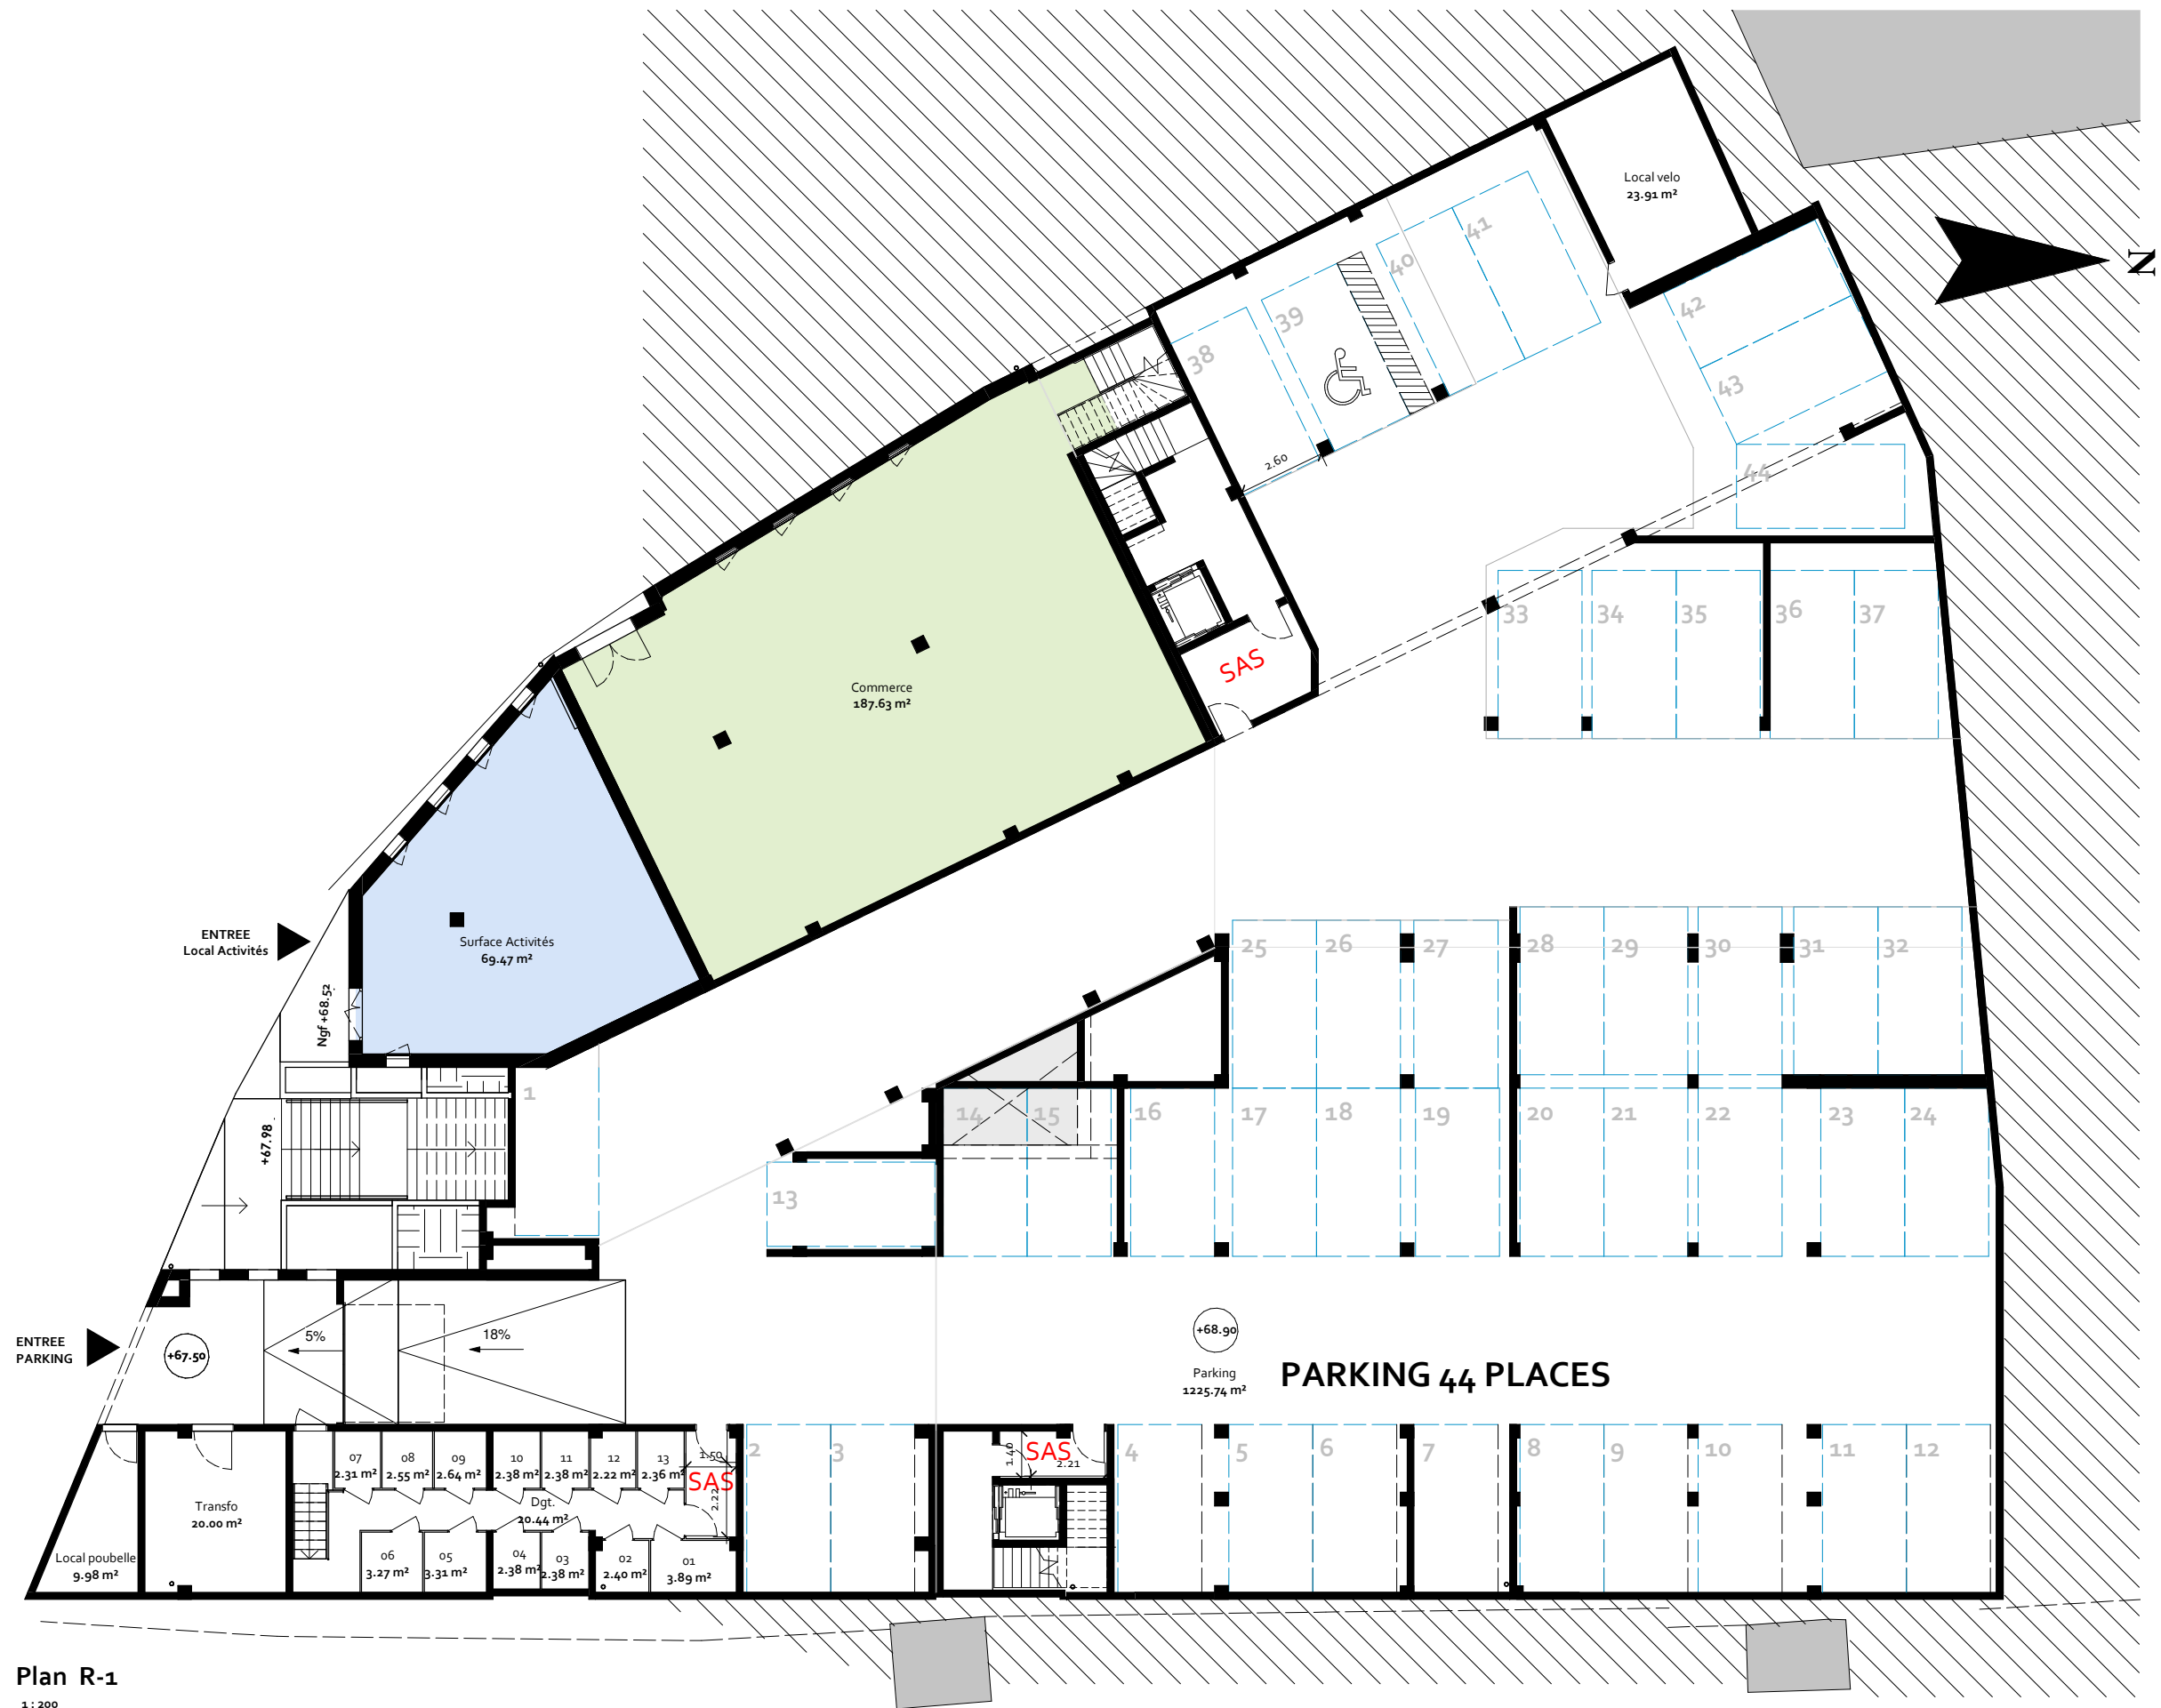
Local velo
23.91 m²

N

38
39
40
41
42
43
44
2.60

SAS

Commerce
187.63 m²

33
34
35
36
37

ENTREE
Local Activités

Surface Activités
69.47 m²

Ngf +68.52

25
26
27
28
29
30
31
32

1

+67.98

14
15
16
17
18
19
20
21
22
23
24

13

ENTREE
PARKING

+67.50

5%

18%

+68.90

Parking
1225.74 m²

PARKING 44 PLACES

07
2.31 m²
08
2.55 m²
09
2.64 m²
10
2.38 m²
11
2.38 m²
12
2.22 m²
13
2.36 m²
1.50
SAS
2.22
2
3

1.40
SAS
2.21
4
5
6
7
8
9
10
11
12

Transfo
20.00 m²

Dgt.
20.44 m²

Local poubelle
9.98 m²

06
3.27 m²
05
3.31 m²
04
2.38 m²
03
2.38 m²
02
2.40 m²
01
3.89 m²

Plan R-1
1 : 200